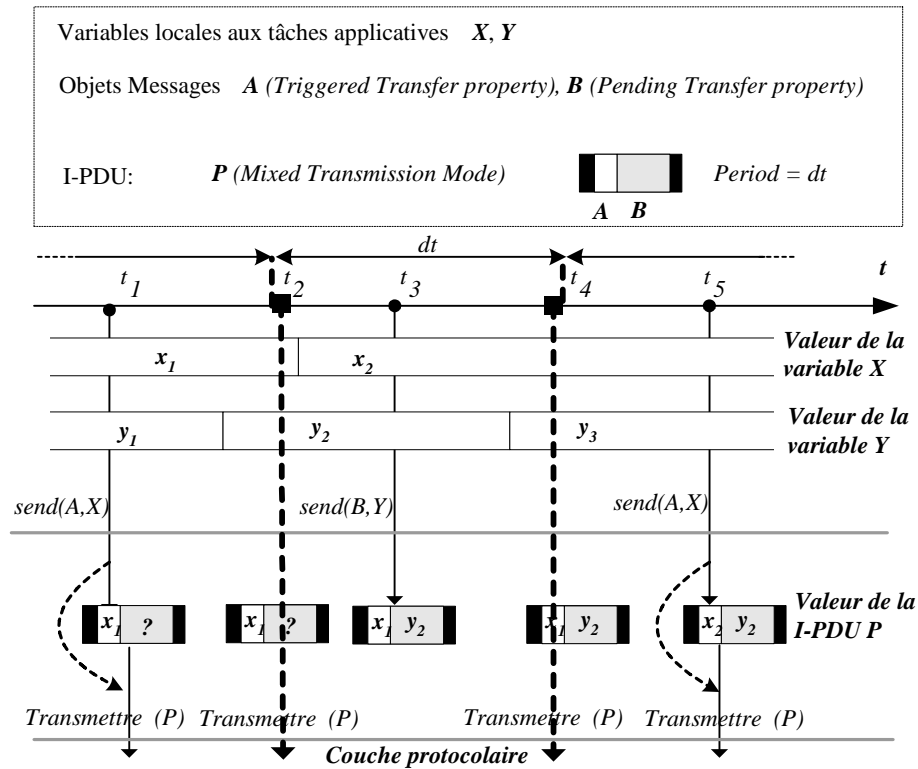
Variables locales aux tâches applicatives ***X***, ***Y***

Objets Messages ***A*** *(Triggered Transfer property)*, ***B*** *(Pending Transfer property)*

I-PDU: ***P*** *(Mixed Transmission Mode)* *Period = dt*

***A*** ***B***

*dt*

$t_1$ $t_2$ $t_3$ $t_4$ $t_5$ ***t***

$x_1$ $x_2$ **Valeur de la variable X**

$y_1$ $y_2$ $y_3$ **Valeur de la variable Y**

*send(A,X)* *send(B,Y)* *send(A,X)*

$x_1$ ? $x_1$ ? $x_1$ $y_2$ $x_1$ $y_2$ $x_2$ $y_2$ **Valeur de la I-PDU P**

*Transmettre (P)* *Transmettre (P)* *Transmettre (P)* *Transmettre (P)*

**Couche protocolaire**